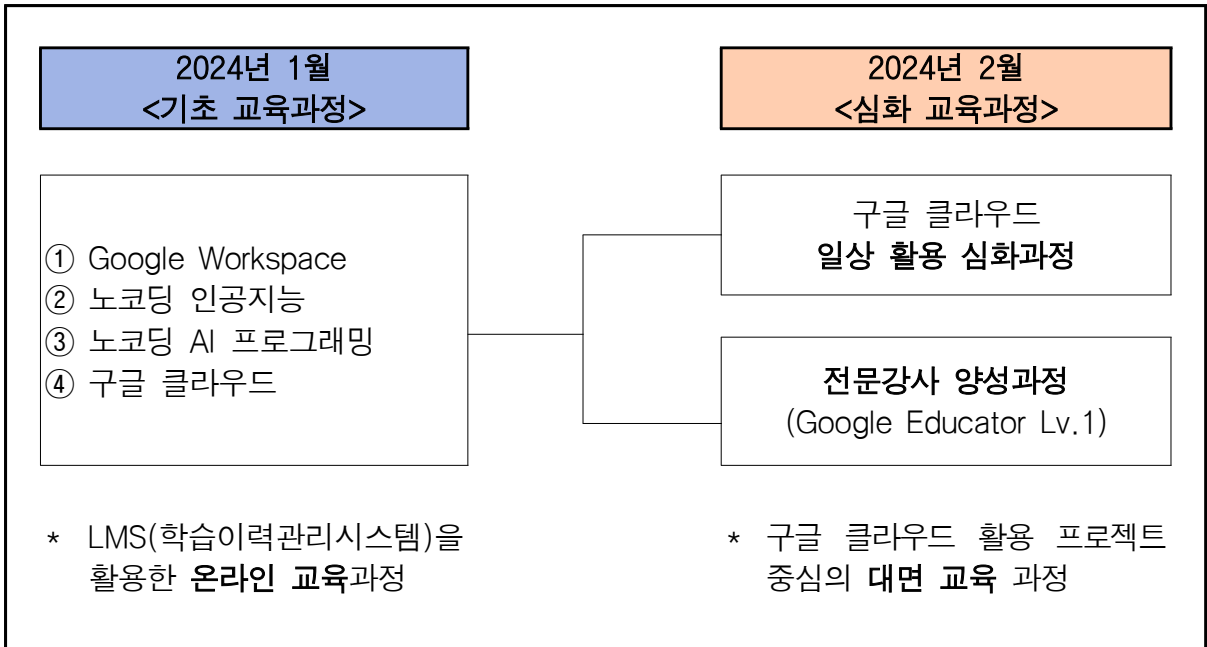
2024년 1월
<기초 교육과정>

① Google Workspace
② 노코딩 인공지능
③ 노코딩 AI 프로그래밍
④ 구글 클라우드

\* LMS(학습이력관리시스템)을 활용한 **온라인 교육**과정

2024년 2월
<심화 교육과정>

구글 클라우드
**일상 활용 심화과정**

**전문강사 양성과정**
(Google Educator Lv.1)

\* 구글 클라우드 활용 프로젝트 중심의 **대면 교육** 과정